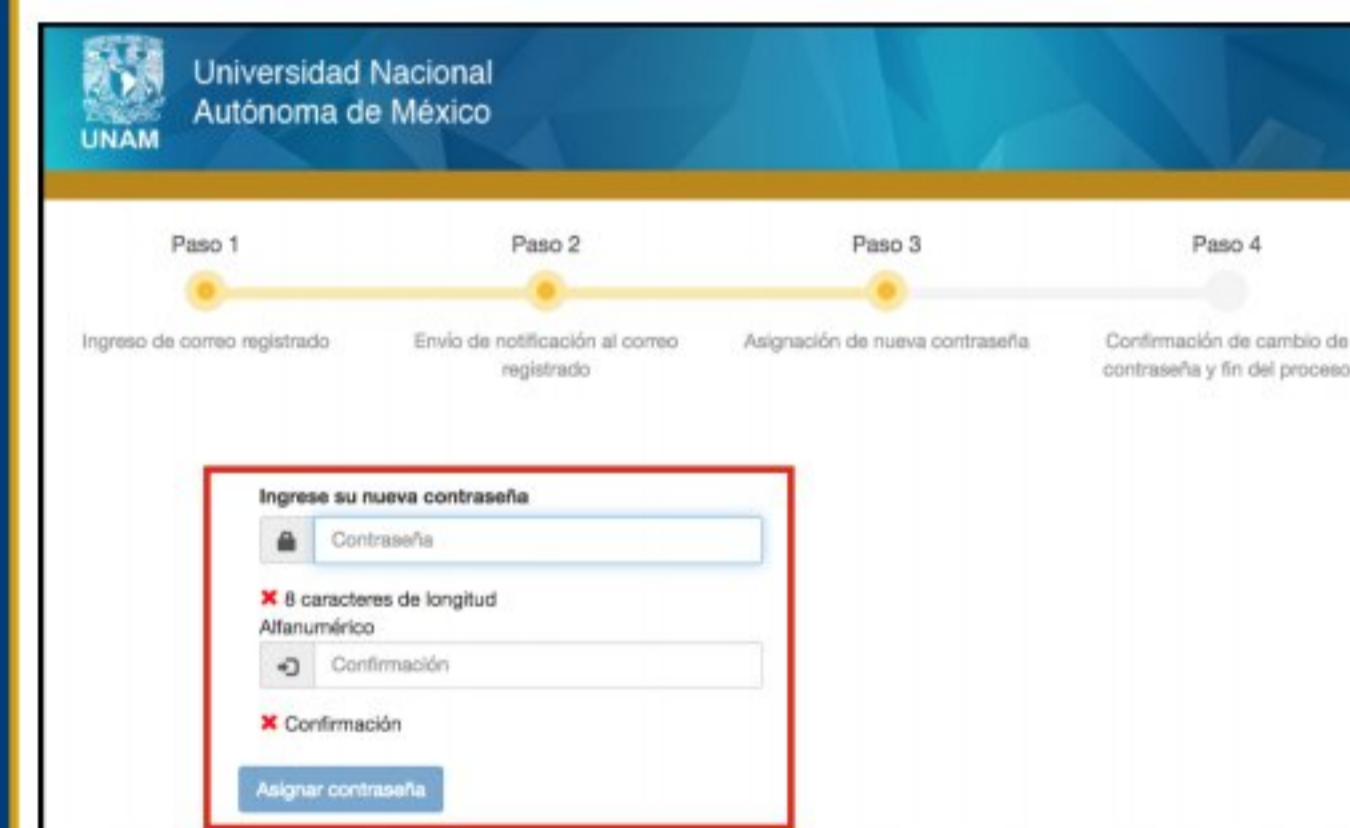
UNAM
Universidad Nacional
Autónoma de México

Paso 1
Ingreso de correo registrado

Paso 2
Envío de notificación al correo registrado

Paso 3
Asignación de nueva contraseña

Paso 4
Confirmación de cambio de contraseña y fin del proceso

Ingrese su nueva contraseña
Contraseña
✖ 8 caracteres de longitud
Alfanumérico
Confirmación
✖ Confirmación
Asignar contraseña